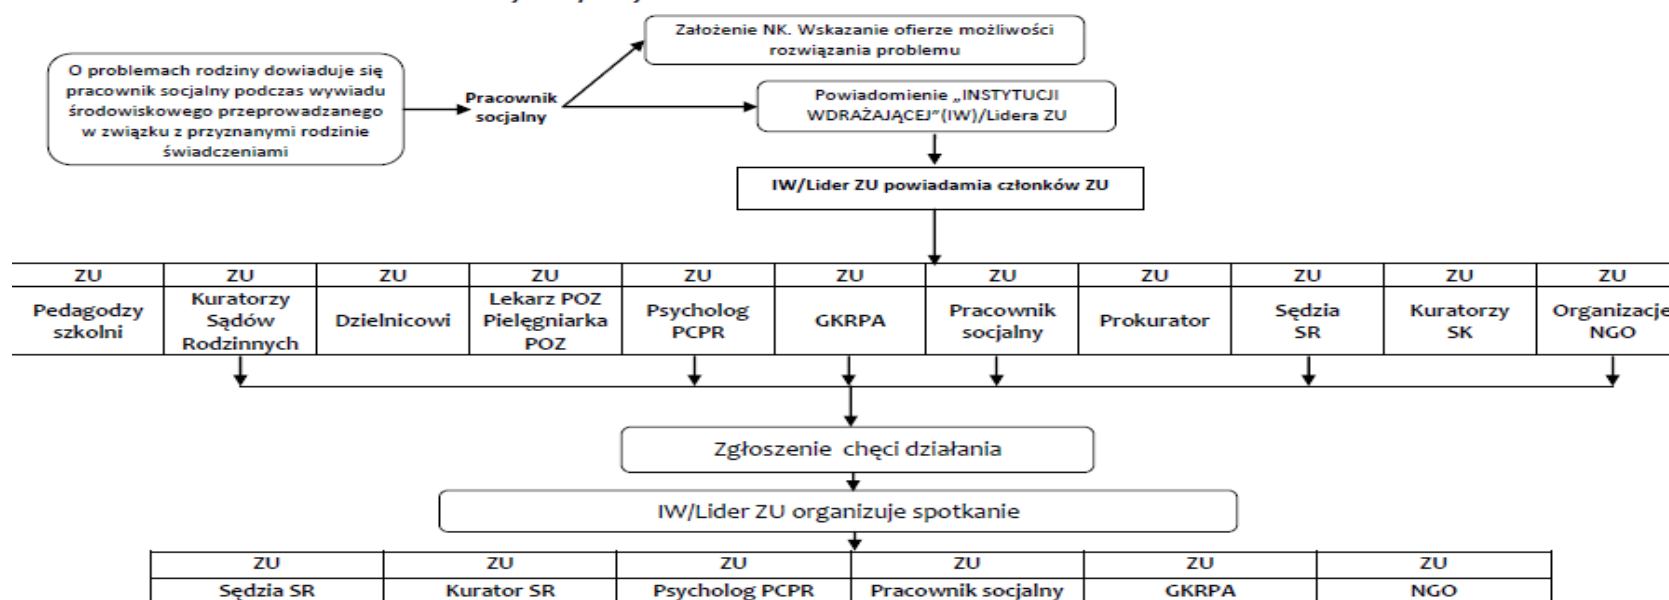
O problemach rodziny dowiaduje się pracownik socjalny podczas wywiadu środowiskowego przeprowadzanego w związku z przyznanymi rodzinie świadczeniami

Pracownik socjalny

Założenie NK. Wskazanie ofierze możliwości rozwiązania problemu

Powiadomienie „INSTYTUCJI WDRAŻAJĄCEJ"(IW)/Lidera ZU

IW/Lider ZU powiadamia członków ZU

| ZU | ZU | ZU | ZU | ZU | ZU | ZU | ZU | ZU | ZU | ZU |
|---|---|---|---|---|---|---|---|---|---|---|
| Pedagodzy szkolni | Kuratorzy Sądów Rodzinnych | Dzielnicowi | Lekarz POZ Pielęgniarka POZ | Psycholog PCPR | GKRPA | Pracownik socjalny | Prokurator | Sędzia SR | Kuratorzy SK | Organizacje NGO |

Zgłoszenie chęci działania

IW/Lider ZU organizuje spotkanie

| ZU | ZU | ZU | ZU | ZU | ZU |
|---|---|---|---|---|---|
| Sędzia SR | Kurator SR | Psycholog PCPR | Pracownik socjalny | GKRPA | NGO |